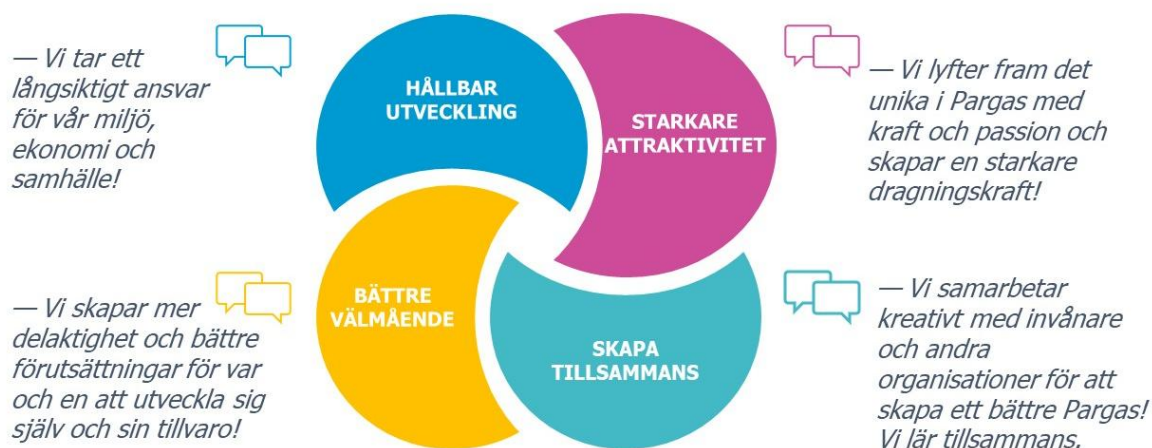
— Vi tar ett långsiktigt ansvar för vår miljö, ekonomi och samhälle!

HÅLLBAR UTVECKLING

STARKARE ATTRAKTIVITET

— Vi lyfter fram det unika i Pargas med kraft och passion och skapar en starkare dragningskraft!

— Vi skapar mer delaktighet och bättre förutsättningar för var och en att utveckla sig själv och sin tillvaro!

BÄTTRE VÄLMÅENDE

SKAPA TILLSAMMANS

— Vi samarbetar kreativt med invånare och andra organisationer för att skapa ett bättre Pargas! Vi lär tillsammans.